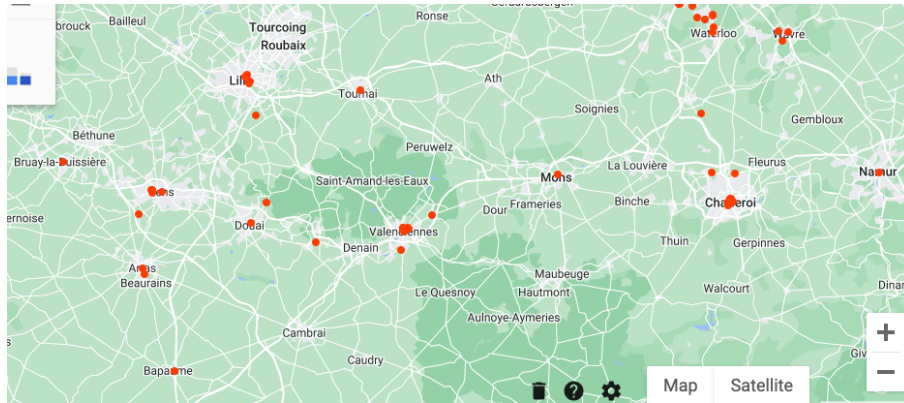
Bailleul
brouck
Tourcoing
Roubaix
Ronse
Waterloo
Wavre
Lille
Tournai
Ath
Soignies
Gembloux
Béthune
Peruwelz
Bruay-la-Buissière
Fleurus
La Louvière
Namur
Saint-Amand-les-Eaux
Mons
Lens
Frameries
Binche
Charleroi
ernoise
Dour
Douai
Valenciennes
Thuin
Gerpinnes
Denain
Arras
Maubeuge
Beaurains
Le Quesnoy
Hautmont
Walcourt
Dinan
Aulnoye-Aymeries
Cambrai
Caudry
Giv
Bapaume
Map
Satellite
+
−